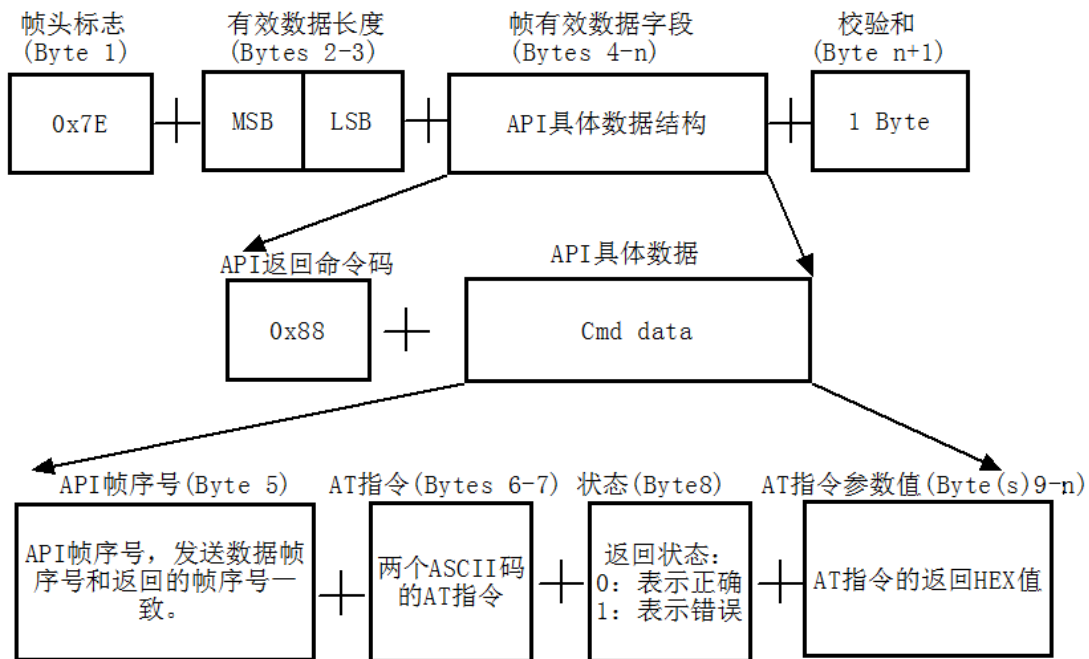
帧头标志
(Byte 1)

0x7E

有效数据长度
(Bytes 2-3)

MSB

LSB

帧有效数据字段
(Bytes 4-n)

API具体数据结构

校验和
(Byte n+1)

1 Byte

API返回命令码

0x88

API具体数据

Cmd data

API帧序号(Byte 5)

API帧序号，发送数据帧序号和返回的帧序号一致。

AT指令(Bytes 6-7)

两个ASCII码的AT指令

状态(Byte8)

返回状态：
0：表示正确
1：表示错误

AT指令参数值(Byte(s)9-n)

AT指令的返回HEX值